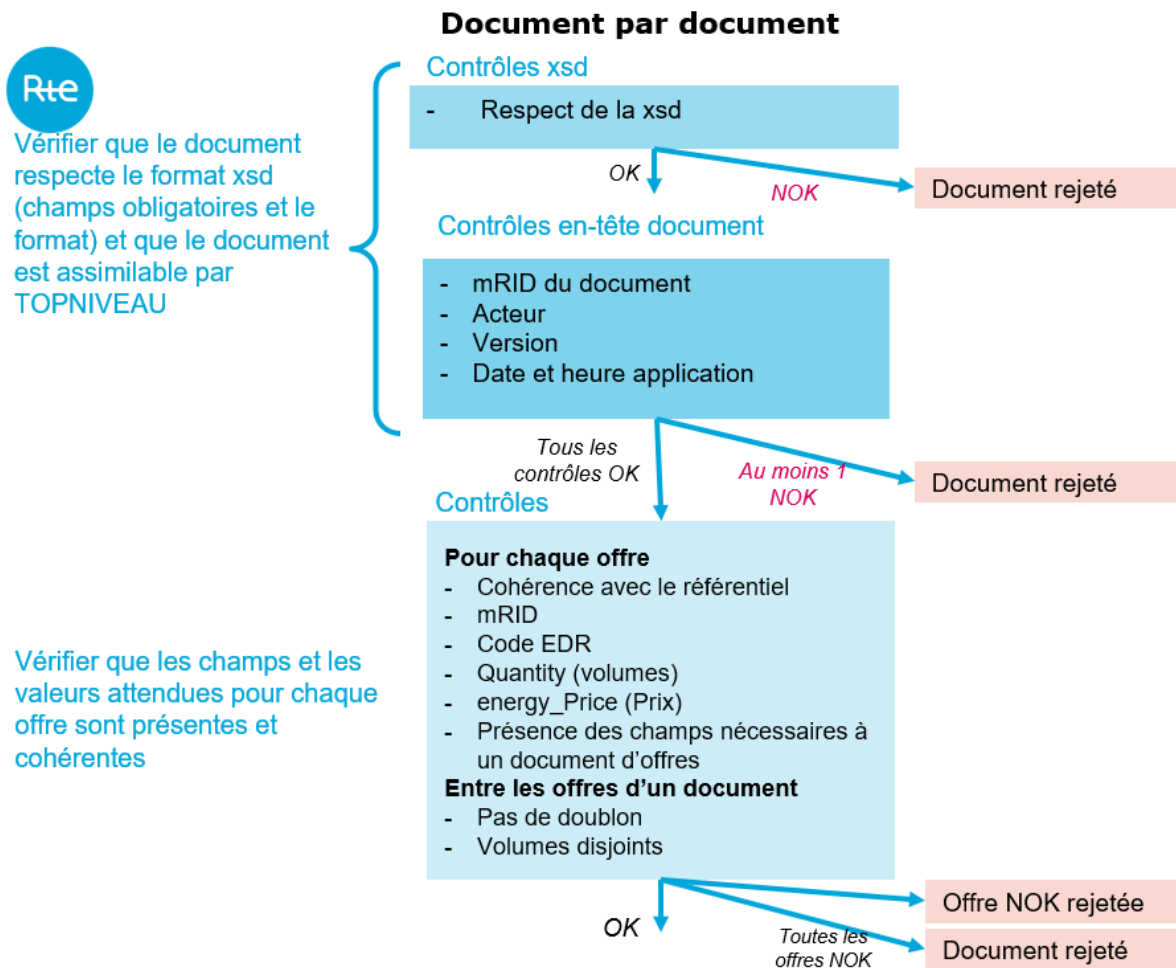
Document par document

Rte

Vérifier que le document respecte le format xsd (champs obligatoires et le format) et que le document est assimilable par TOPNIVEAU

Contrôles xsd

- Respect de la xsd

OK

NOK

Document rejeté

Contrôles en-tête document

- mRID du document
- Acteur
- Version
- Date et heure application

Tous les contrôles OK

Au moins 1 NOK

Document rejeté

Contrôles

Vérifier que les champs et les valeurs attendues pour chaque offre sont présentes et cohérentes

**Pour chaque offre**
- Cohérence avec le référentiel
- mRID
- Code EDR
- Quantity (volumes)
- energy_Price (Prix)
- Présence des champs nécessaires à un document d'offres

**Entre les offres d'un document**
- Pas de doublon
- Volumes disjoints

OK

Offre NOK rejetée

Toutes les offres NOK

Document rejeté